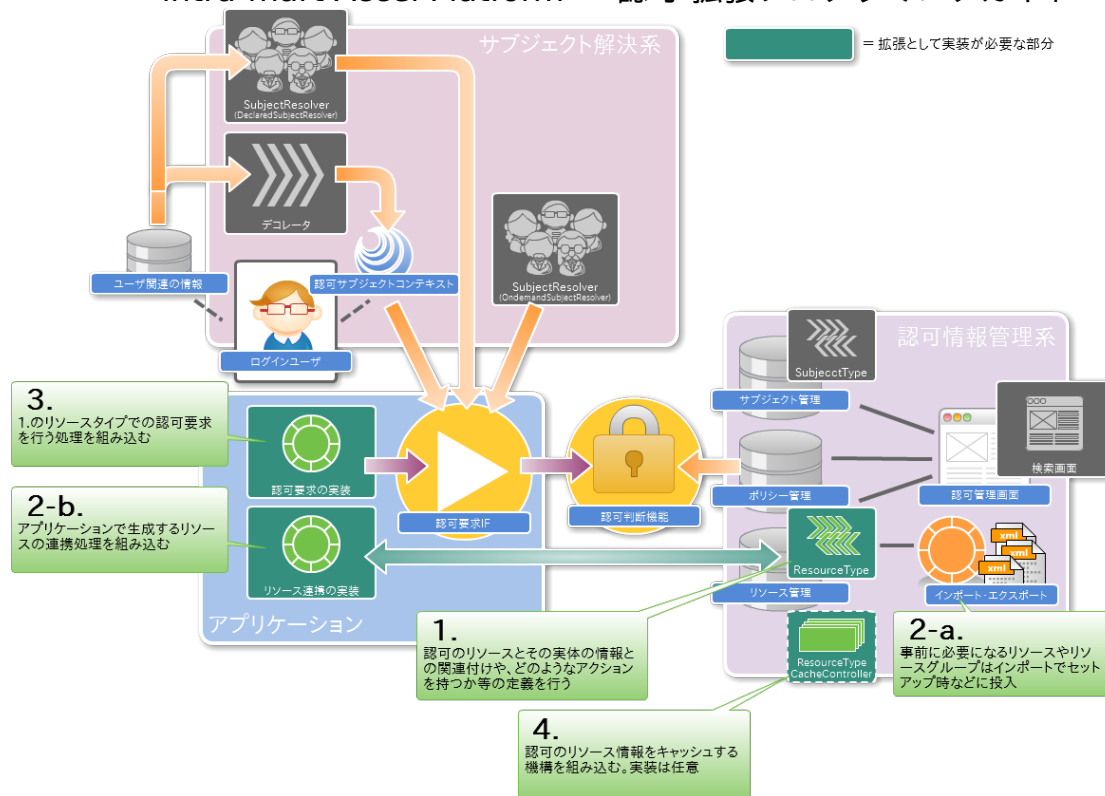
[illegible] 認可 拡張 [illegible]

＝拡張として実装が必要な部分

サブジェクト解決系

SubjectResolver (DeclaredSubjectResolver)

デコレータ

ユーザ関連の情報

認可サブジェクトコンテキスト

SubjectResolver (OndemandSubjectResolver)

ログインユーザ

認可情報管理系

SubjecctType

サブジェクト管理

ポリシー管理

リソース管理

検索画面

認可管理画面

ResourceType

インポート・エクスポート

xml

xml

xml

ResourceType CacheController

3.
1.のリソースタイプでの認可要求を行う処理を組み込む

認可要求の実装

認可要求IF

認可判断機能

2-b.
アプリケーションで生成するリソースの連携処理を組み込む

リソース連携の実装

アプリケーション

1.
認可のリソースとその実体の情報との関連付けや、どのようなアクションを持つか等の定義を行う

2-a.
事前に必要になるリソースやリソースグループはインポートでセットアップ時などに投入

4.
認可のリソース情報をキャッシュする機構を組み込む。実装は任意